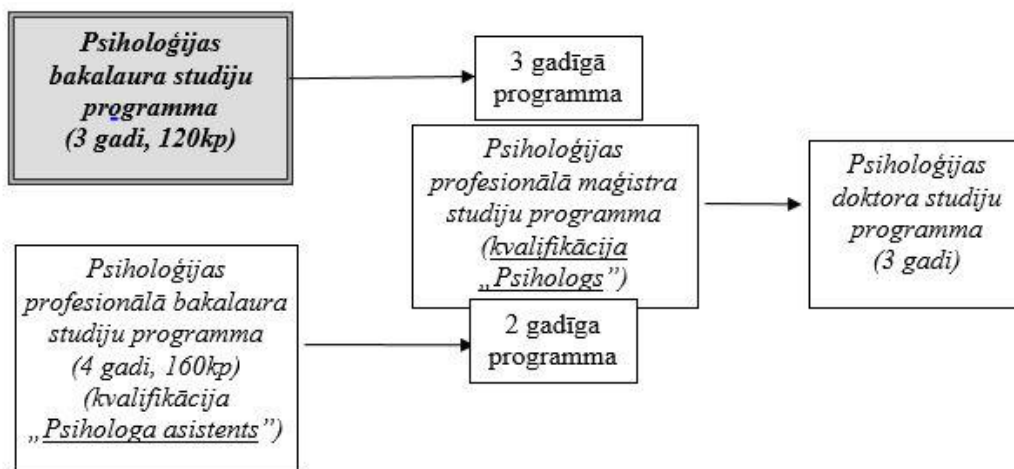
Psiholoģijas bakalaura studiju programma (3 gadi, 120kp)

3 gadīgā programma

Psiholoģijas profesionālā maģistra studiju programma (kvalifikācija „Psihologs")

Psiholoģijas doktora studiju programma (3 gadi)

Psiholoģijas profesionālā bakalaura studiju programma (4 gadi, 160kp) (kvalifikācija „Psihologa asistents")

2 gadīga programma